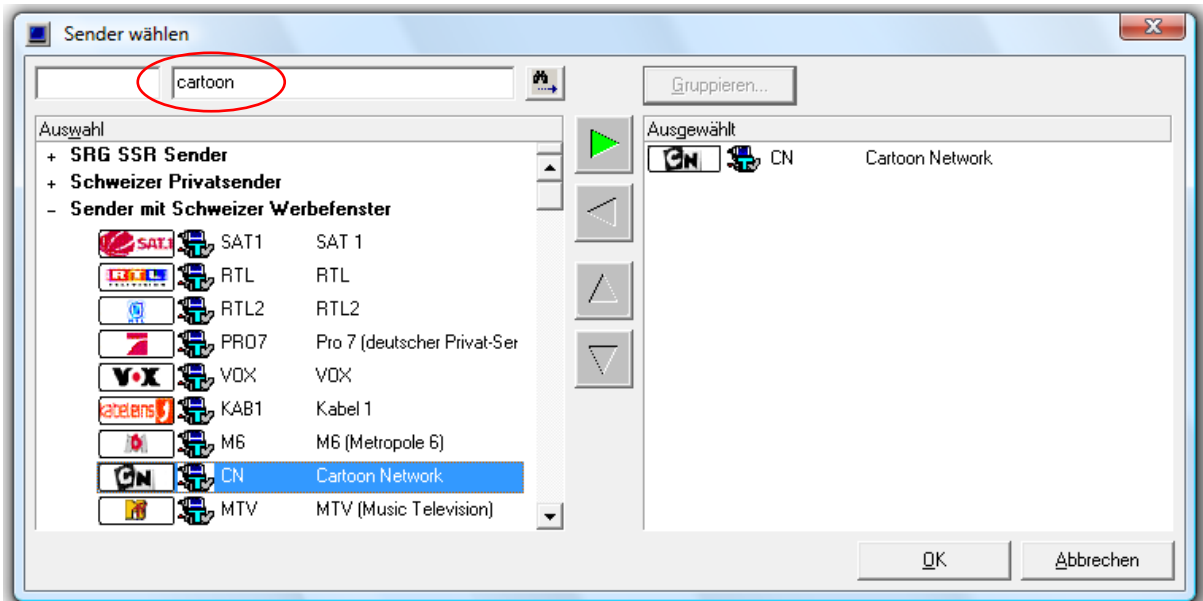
Sender wählen

cartoon

Gruppieren...

Auswahl

+ SRG SSR Sender
+ Schweizer Privatsender
– Sender mit Schweizer Werbefenster

| | | |
|---|---|---|
| SAT.1 | SAT1 | SAT 1 |
| RTL | RTL | RTL |
| | RTL2 | RTL2 |
| | PRO7 | Pro 7 (deutscher Privat-Ser |
| VOX | VOX | VOX |
| kabel eins | KAB1 | Kabel 1 |
| | M6 | M6 (Metropole 6) |
| CN | CN | Cartoon Network |
| | MTV | MTV (Music Television) |

Ausgewählt

CN CN Cartoon Network

OK

Abbrechen